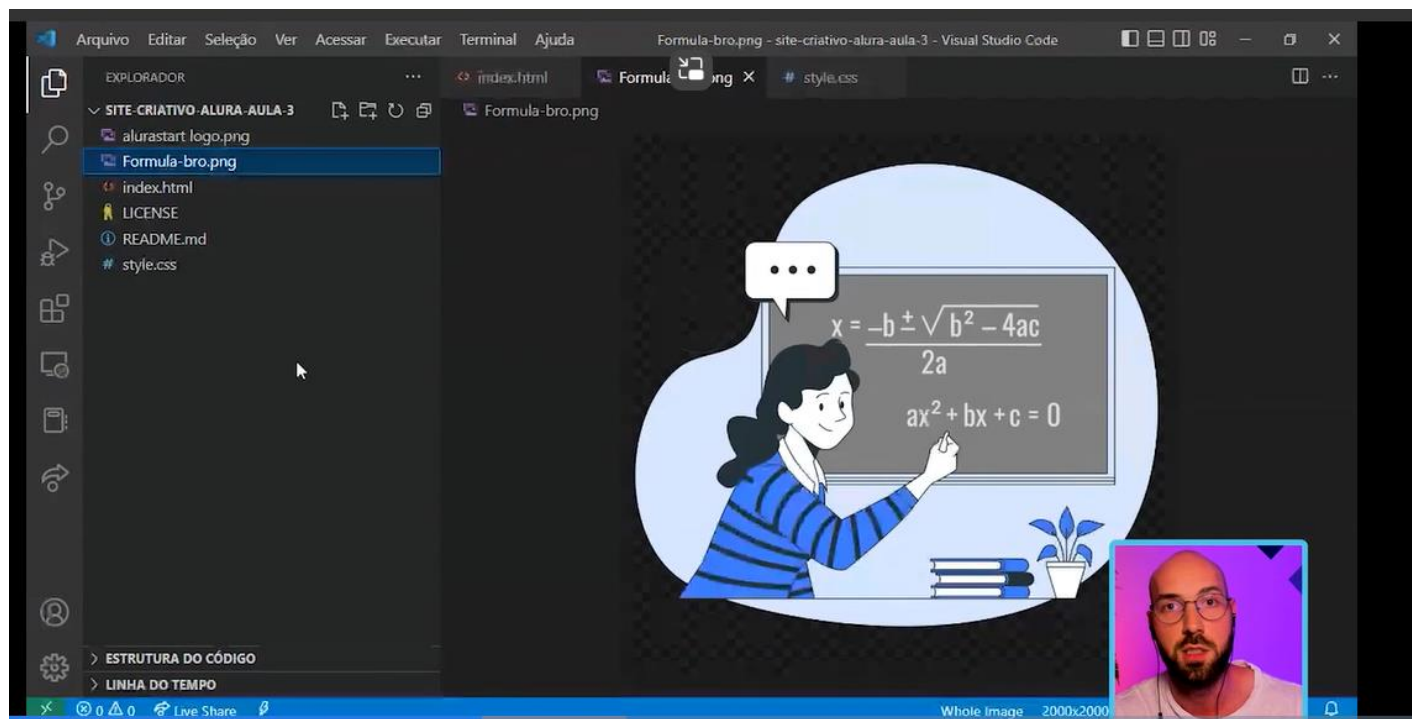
Arquivo Editar Seleção Ver Acessar Executar Terminal Ajuda

Formula-bro.png - site-criativo-alura-aula-3 - Visual Studio Code

EXPLORADOR ...

index.html Formula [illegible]ng × # style.css

SITE-CRIATIVO-ALURA-AULA-3

alurastart logo.png
Formula-bro.png
index.html
LICENSE
README.md
# style.css

Formula-bro.png

$x = \frac{-b \pm \sqrt{b^2 - 4ac}}{2a}$

$ax^2 + bx + c = 0$

ESTRUTURA DO CÓDIGO

LINHA DO TEMPO

⊗ 0 ⚠ 0 Live Share

Whole Image 2000x2000